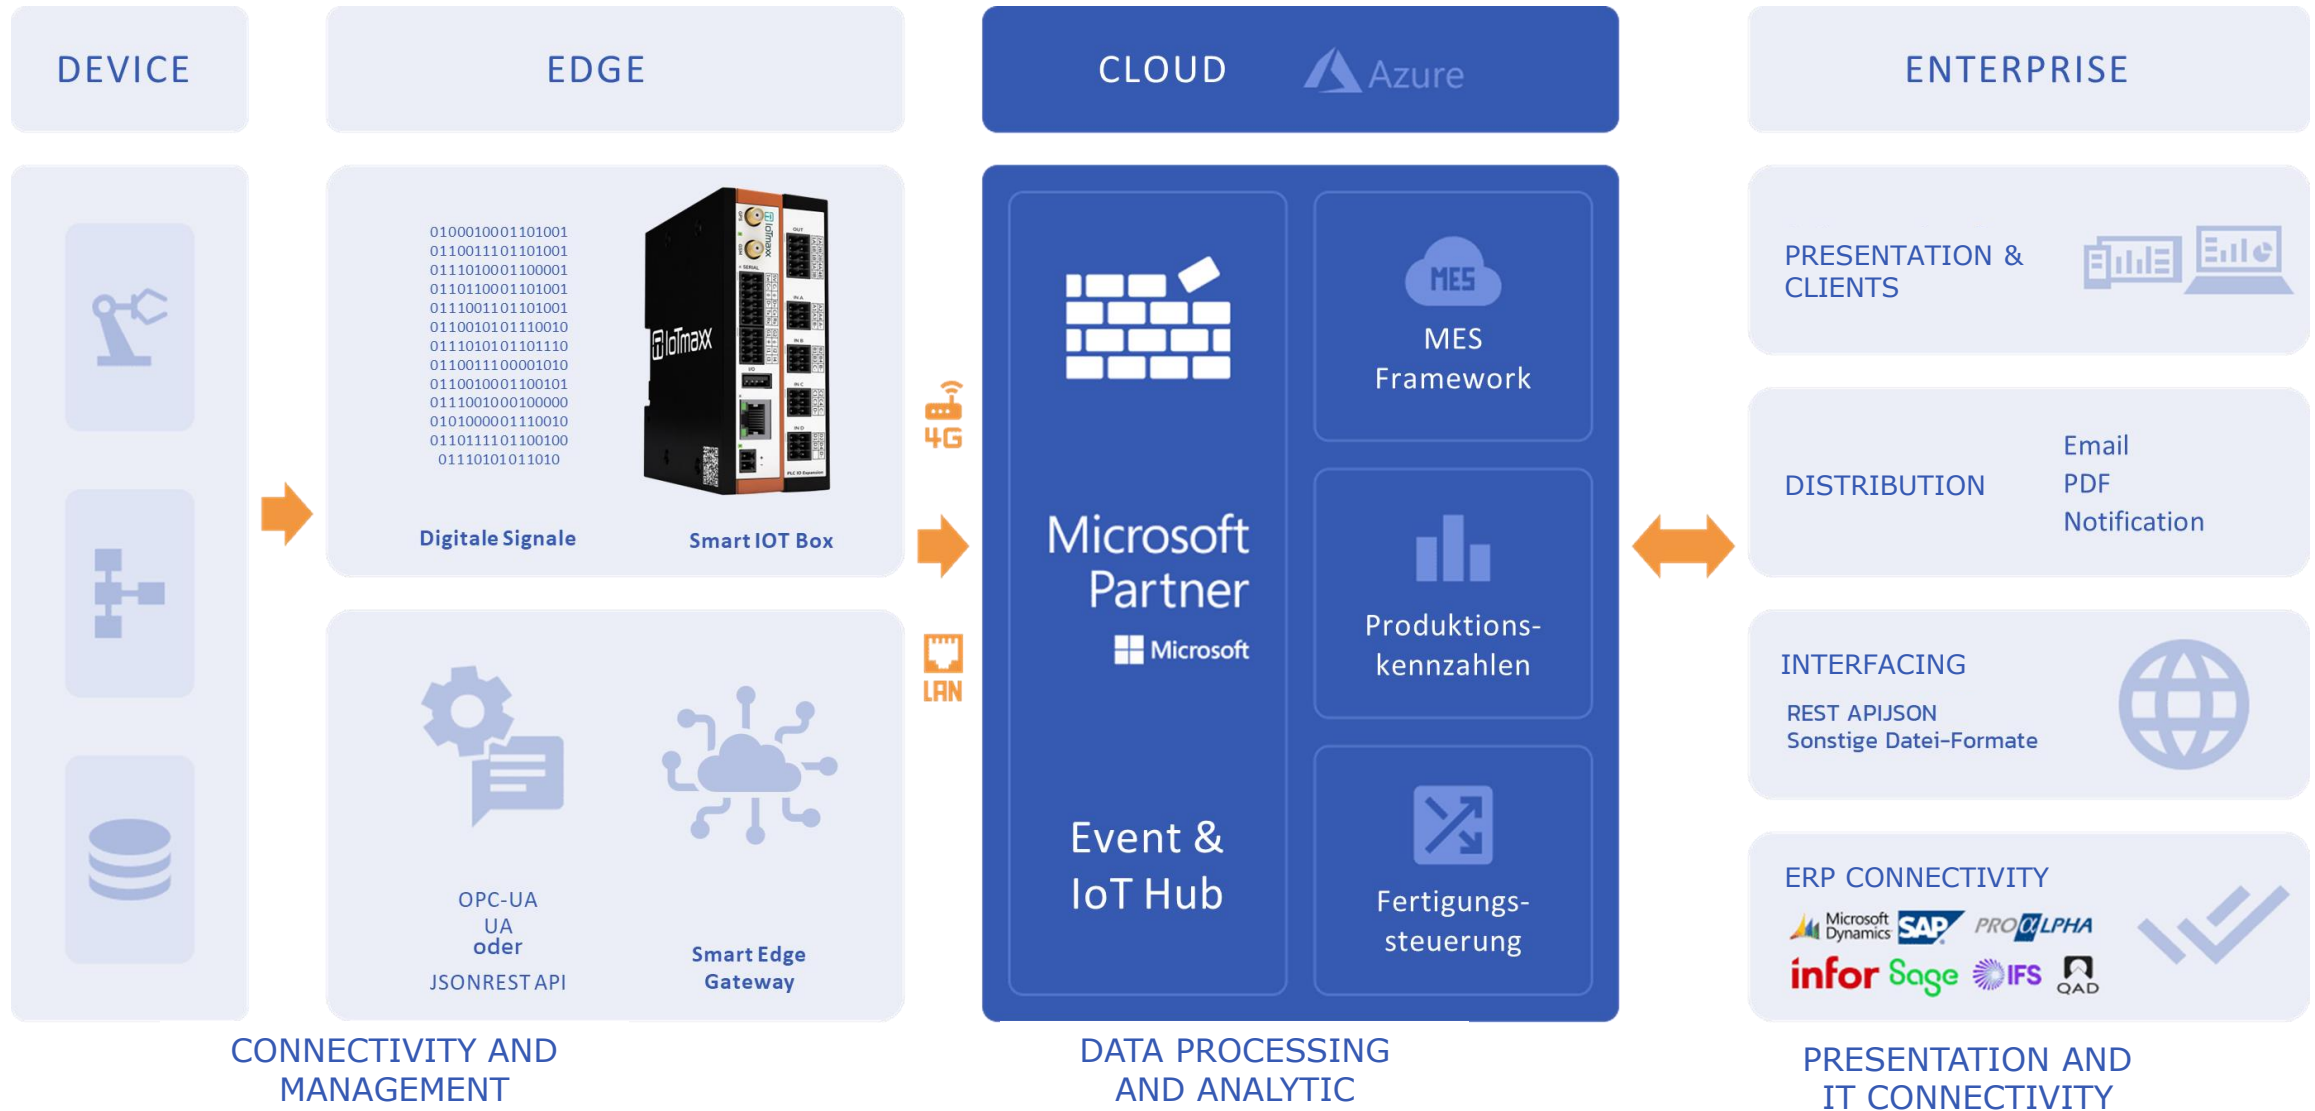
DEVICE

EDGE

CLOUD Azure

ENTERPRISE

0100010001101001
0110011101101001
0111010001100001
0110110001101001
0111001101101001
0110010101110010
0111010101101110
0110011100001010
0110010001100101
0111001000100000
0101000001110010
0110111101100100
01110101011010

IoTmaxx

Digitale Signale

Smart IOT Box

4G

LAN

OPC-UA
UA
oder
JSONREST API

Smart Edge Gateway

Microsoft Partner
Microsoft

Event & IoT Hub

MES

MES Framework

Produktions-kennzahlen

Fertigungs-steuerung

PRESENTATION & CLIENTS

DISTRIBUTION

Email
PDF
Notification

INTERFACING
REST APIJSON
Sonstige Datei-Formate

ERP CONNECTIVITY
Microsoft Dynamics SAP PROALPHA
infor Sage IFS QAD

CONNECTIVITY AND MANAGEMENT

DATA PROCESSING AND ANALYTIC

PRESENTATION AND IT CONNECTIVITY